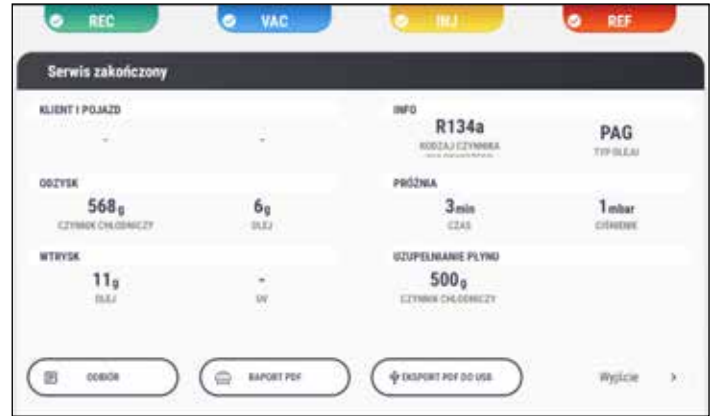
REC VAC INJ REF

Serwis zakończony

KLIENT I POJAZD

-  -

INFO

R134a
RODZAJ CZYNNIKA

PAG
TYP OLEJU

ODZYSK

568g
CZYNNIK CHŁODNICZY

6g
OLEJ

PRÓŻNIA

3min
CZAS

1mbar
CIŚNIENIE

WTRYSK

11g
OLEJ

-
UV

UZUPEŁNIANIE PŁYNU

500g
CZYNNIK CHŁODNICZY

ODBIÓR

RAPORT PDF

EKSPORT PDF DO USB

Wyjście ›